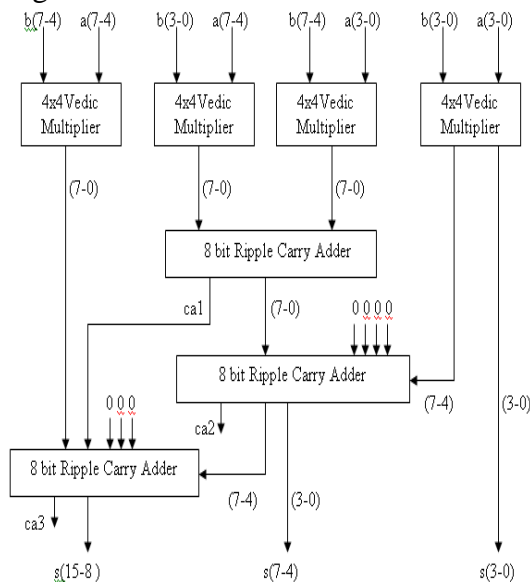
b(7-4) a(7-4)
b(3-0) a(7-4)
b(7-4) a(3-0)
b(3-0) a(3-0)

4x4Vedic Multiplier
4x4Vedic Multiplier
4x4Vedic Multiplier
4x4Vedic Multiplier

(7-0)
(7-0)
(7-0)

8 bit Ripple Carry Adder

ca1
(7-0)
0 0 0 0

8 bit Ripple Carry Adder

0 0 0
(7-4)
(3-0)
ca2

8 bit Ripple Carry Adder

(7-4)
(3-0)
ca3

s(15-8 )
s(7-4)
s(3-0)